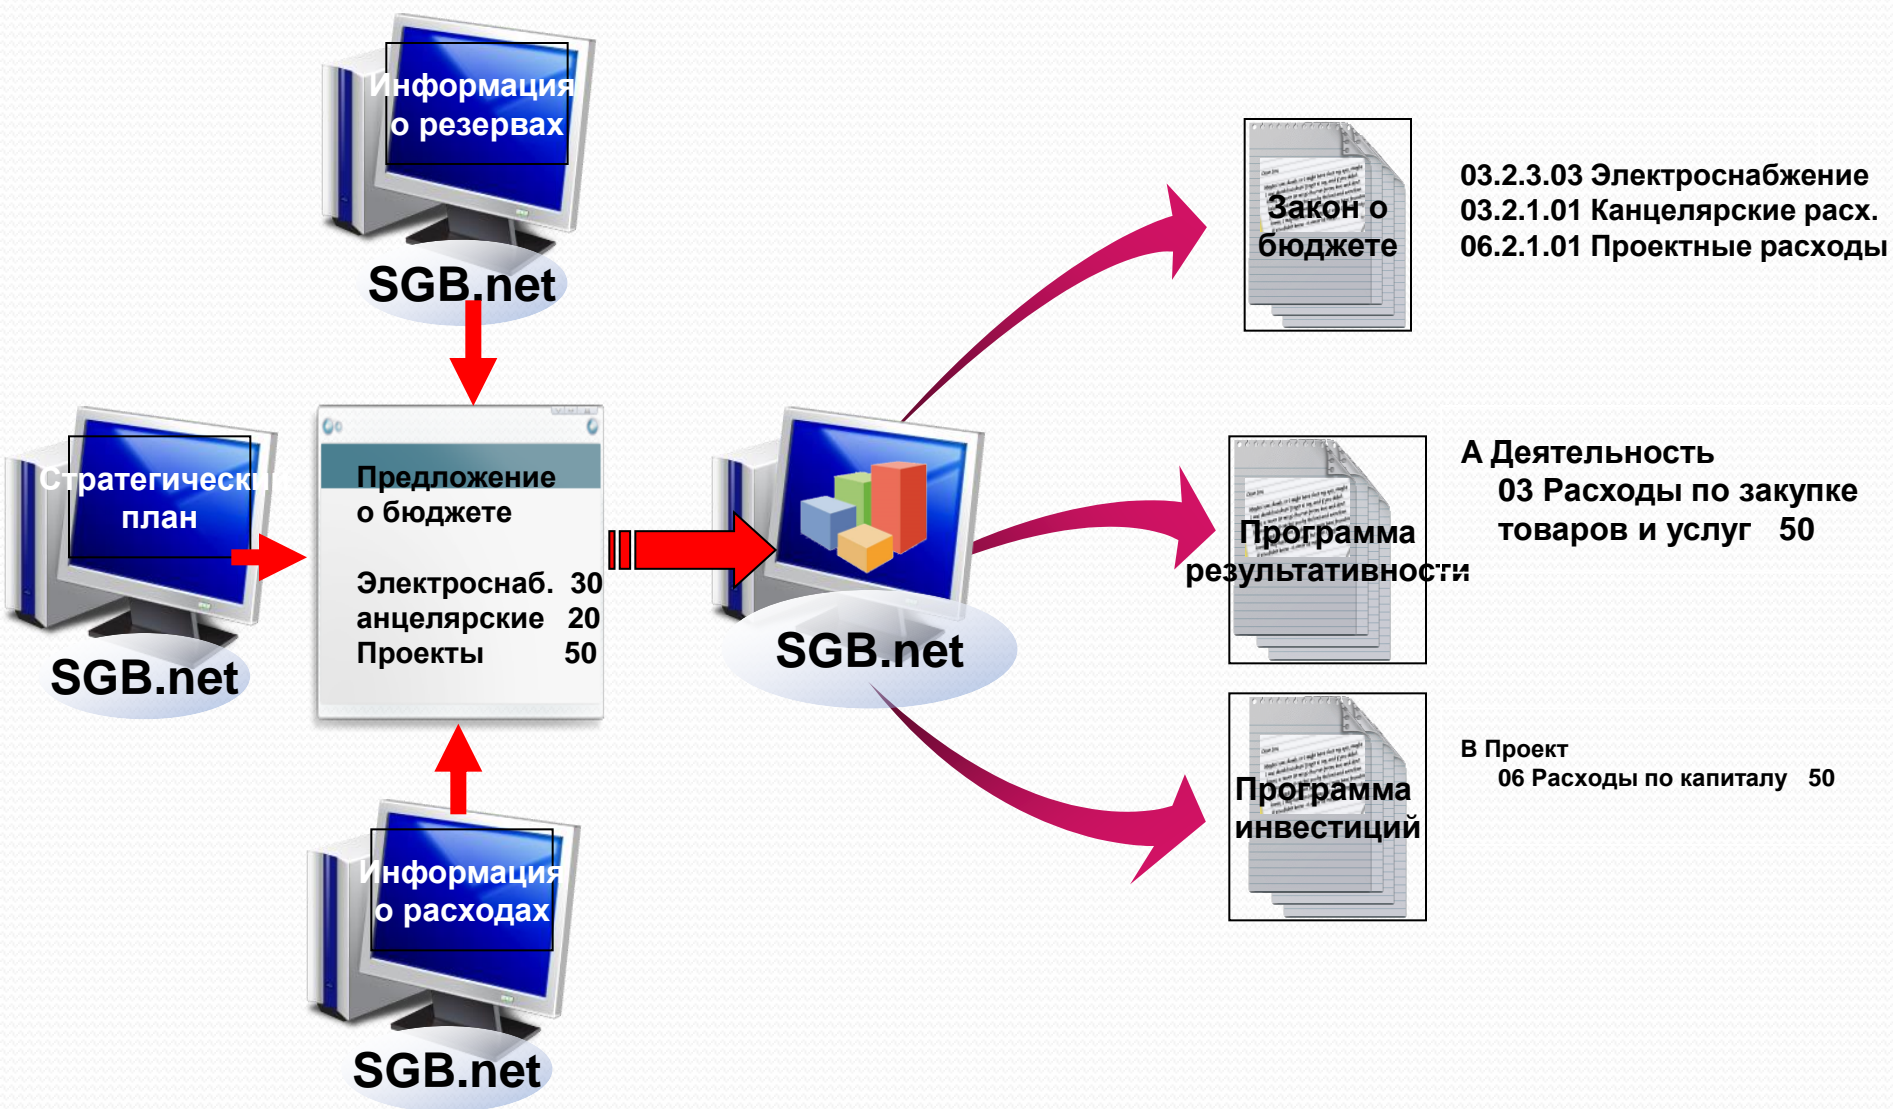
Информация о резервах

SGB.net

Стратегический план

SGB.net

Предложение о бюджете

Электроснаб. 30
анцелярские 20
Проекты 50

Информация о расходах

SGB.net

SGB.net

Закон о бюджете

03.2.3.03 Электроснабжение
03.2.1.01 Канцелярские расх.
06.2.1.01 Проектные расходы

Программа результативности

А Деятельность
03 Расходы по закупке товаров и услуг 50

Программа инвестиций

В Проект
06 Расходы по капиталу 50